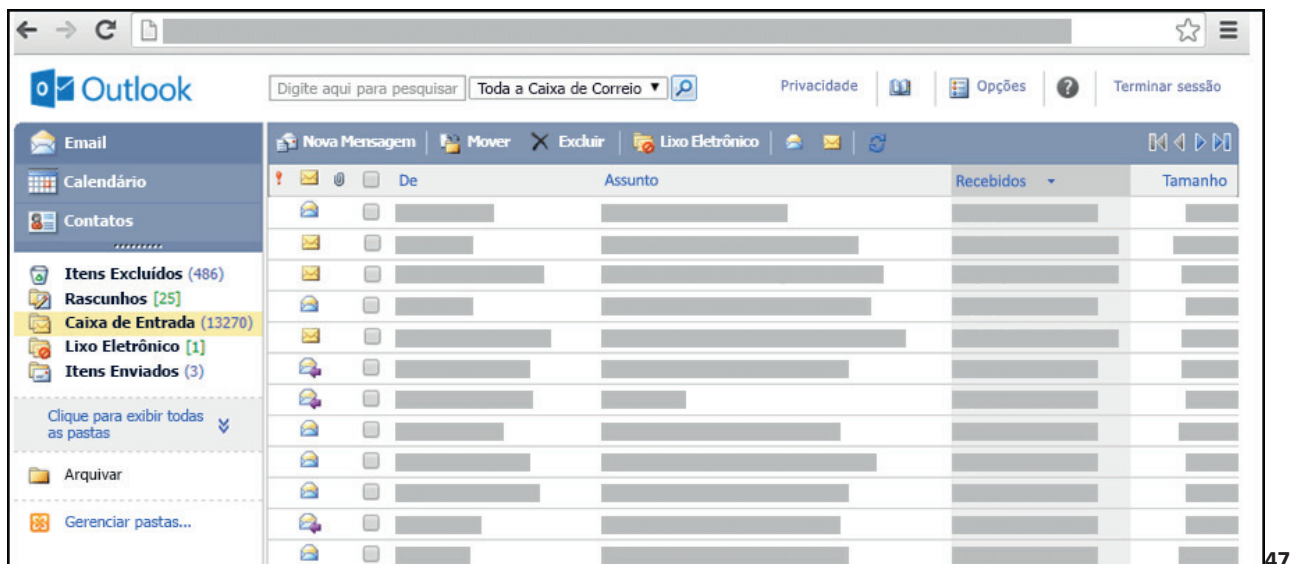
Outlook

Digite aqui para pesquisar | Toda a Caixa de Correio ▼

Privacidade | Opções | Terminar sessão

Email

Calendário

Contatos

Itens Excluídos (486)
Rascunhos [25]
Caixa de Entrada (13270)
Lixo Eletrônico [1]
Itens Enviados (3)

Clique para exibir todas as pastas

Arquivar

Gerenciar pastas...

Nova Mensagem | Mover | Excluir | Lixo Eletrônico

| ! | | | | De | Assunto | Recebidos | Tamanho |
|---|---|---|---|---|---|---|---|

47